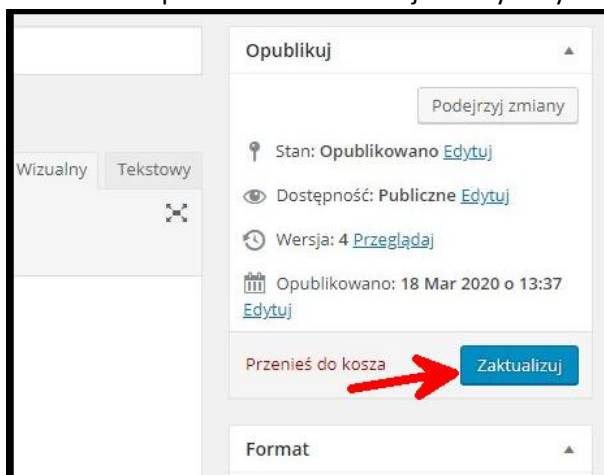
Wizualny Tekstowy

Opublikuj

Podejrzyj zmiany

Stan: Opublikowano Edytuj

Dostępność: Publiczne Edytuj

Wersja: 4 Przeglądaj

Opublikowano: 18 Mar 2020 o 13:37 Edytuj

Przenieś do kosza

Zaktualizuj

Format